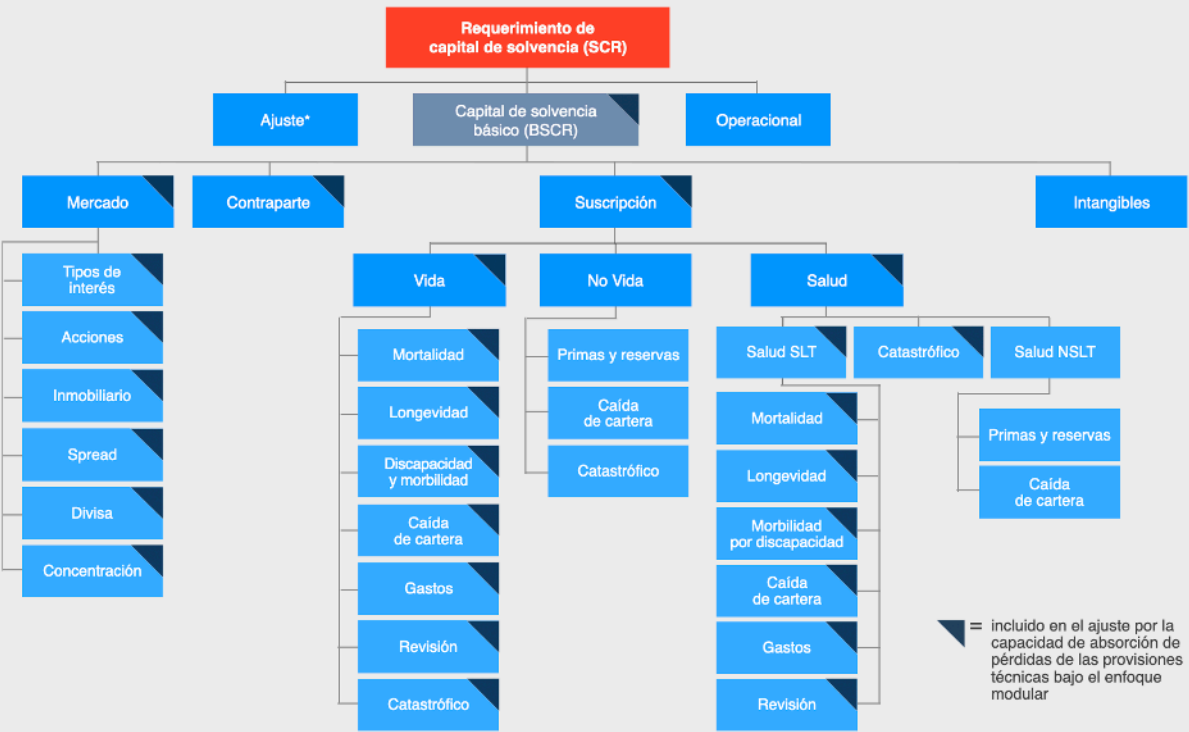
Requerimiento de capital de solvencia (SCR)

Ajuste*

Capital de solvencia básico (BSCR)

Operacional

Mercado

Contraparte

Suscripción

Intangibles

Tipos de interés

Acciones

Inmobiliario

Spread

Divisa

Concentración

Vida

No Vida

Salud

Mortalidad

Longevidad

Discapacidad y morbilidad

Caída de cartera

Gastos

Revisión

Catastrófico

Primas y reservas

Caída de cartera

Catastrófico

Salud SLT

Catastrófico

Salud NSLT

Mortalidad

Longevidad

Morbilidad por discapacidad

Caída de cartera

Gastos

Revisión

Primas y reservas

Caída de cartera

= incluido en el ajuste por la capacidad de absorción de pérdidas de las provisiones técnicas bajo el enfoque modular